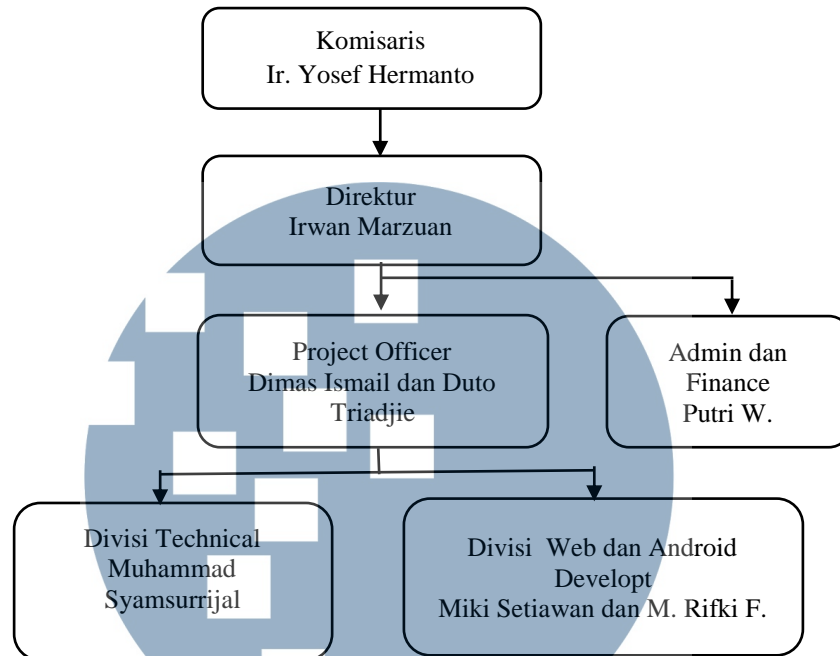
Komisaris
Ir. Yosef Hermanto

Direktur
Irwan Marzuan

Project Officer
Dimas Ismail dan Duto Triadjie

Admin dan Finance
Putri W.

Divisi Technical
Muhammad Syamsurrijal

Divisi Web dan Android Developt
Miki Setiawan dan M. Rifki F.